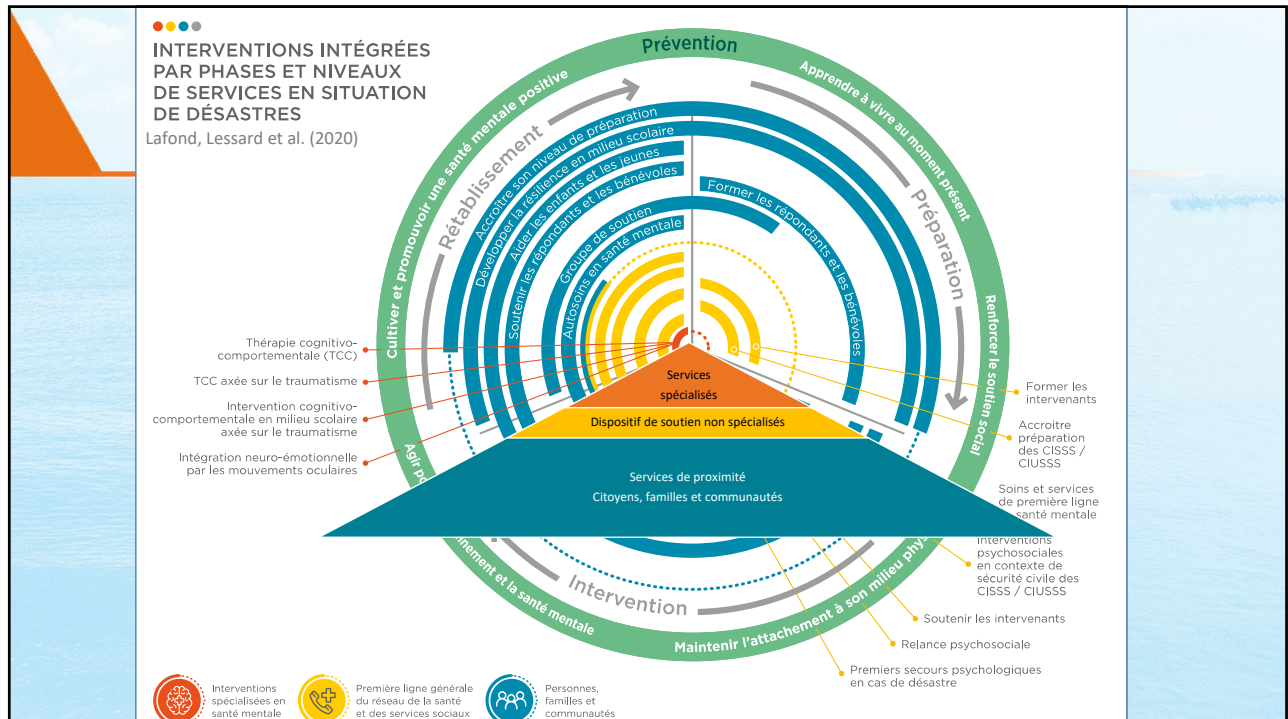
INTERVENTIONS INTÉGRÉES PAR PHASES ET NIVEAUX DE SERVICES EN SITUATION DE DÉSASTRES

Lafond, Lessard et al. (2020)

Prévention

Apprendre à vivre au moment présent

Préparation

Renforcer le soutien social

Maintenir l'attachement à son milieu phy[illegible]

Intervention

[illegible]inement et la santé mentale

Agir p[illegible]

Cultiver et promouvoir une santé mentale positive

Rétablissement

Accroître son niveau de préparation

Développer la résilience en milieu scolaire

Aider les enfants et les jeunes

Soutenir les répondants et les bénévoles

Groupe de soutien

Autosoins en santé mentale

Former les répondants et les bénévoles

Thérapie cognitivo-comportementale (TCC)

TCC axée sur le traumatisme

Intervention cognitivo-comportementale en milieu scolaire axée sur le traumatisme

Intégration neuro-émotionnelle par les mouvements oculaires

Services spécialisés

Dispositif de soutien non spécialisés

Services de proximité
Citoyens, familles et communautés

Former les intervenants

Accroitre préparation des CISSS / CIUSSS

Soins et services de première ligne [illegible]santé mentale

Interventions psychosociales en contexte de sécurité civile des CISSS / CIUSSS

Soutenir les intervenants

Relance psychosociale

Premiers secours psychologiques en cas de désastre

Interventions spécialisées en santé mentale

Première ligne générale du réseau de la santé et des services sociaux

Personnes, familles et communautés